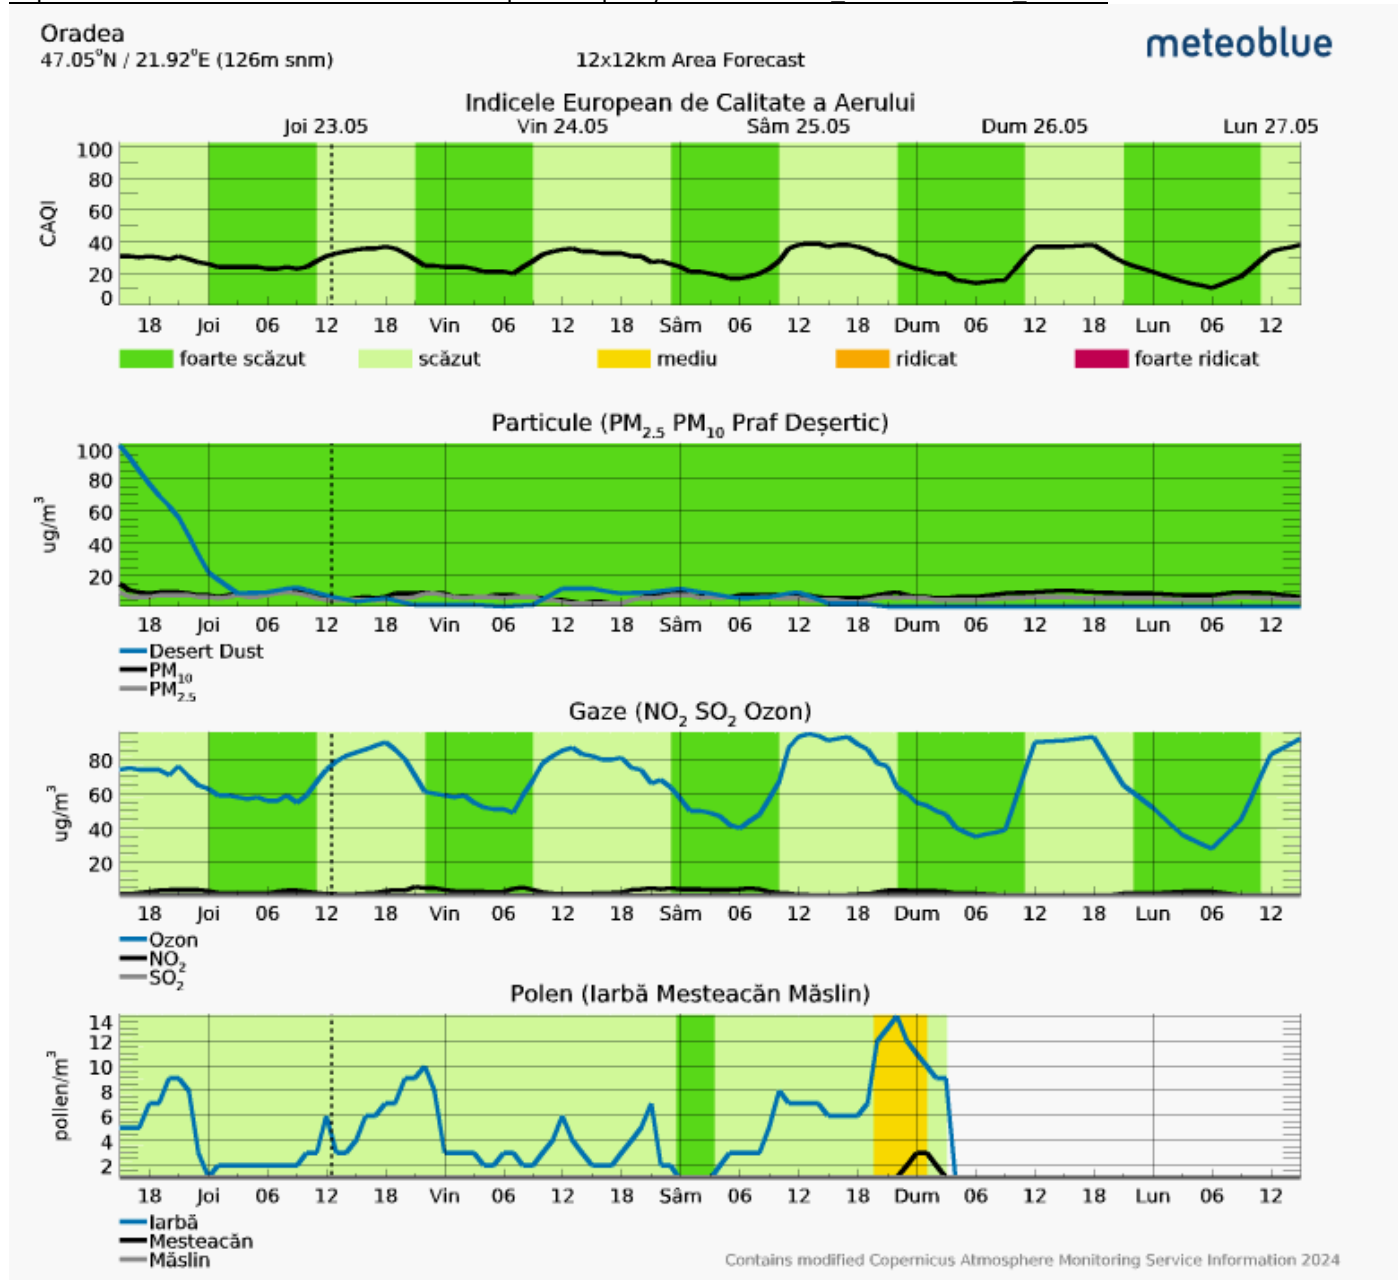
Oradea
47.05°N / 21.92°E (126m snm)
12x12km Area Forecast
meteoblue

Indicele European de Calitate a Aerului
Joi 23.05 Vin 24.05 Sâm 25.05 Dum 26.05 Lun 27.05
CAQI
100 80 60 40 20 0
18 Joi 06 12 18 Vin 06 12 18 Sâm 06 12 18 Dum 06 12 18 Lun 06 12
foarte scăzut scăzut mediu ridicat foarte ridicat

Particule ($PM_{2.5}$ $PM_{10}$ Praf Deșertic)
ug/m$^3$
100 80 60 40 20
18 Joi 06 12 18 Vin 06 12 18 Sâm 06 12 18 Dum 06 12 18 Lun 06 12
Desert Dust
$PM_{10}$
$PM_{2.5}$

Gaze ($NO_2$ $SO_2$ Ozon)
ug/m$^3$
80 60 40 20
18 Joi 06 12 18 Vin 06 12 18 Sâm 06 12 18 Dum 06 12 18 Lun 06 12
Ozon
$NO_2$
$SO_2$

Polen (Iarbă Mesteacăn Măslin)
pollen/m$^3$
14 12 10 8 6 4 2
18 Joi 06 12 18 Vin 06 12 18 Sâm 06 12 18 Dum 06 12 18 Lun 06 12
Iarbă
Mesteacăn
Măslin
Contains modified Copernicus Atmosphere Monitoring Service Information 2024